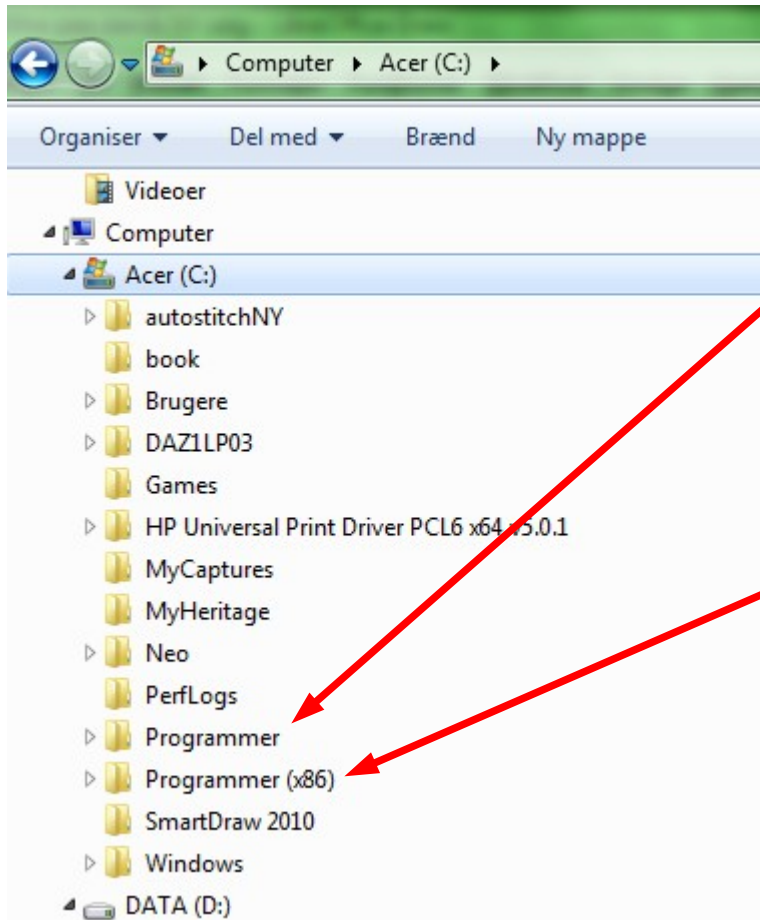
Computer ▸ Acer (C:) ▸

Organiser ▾ Del med ▾ Brænd Ny mappe

Videoer
Computer
Acer (C:)
autostitchNY
book
Brugere
DAZ1LP03
Games
HP Universal Print Driver PCL6 x64 v5.0.1
MyCaptures
MyHeritage
Neo
PerfLogs
Programmer
Programmer (x86)
SmartDraw 2010
Windows
DATA (D:)